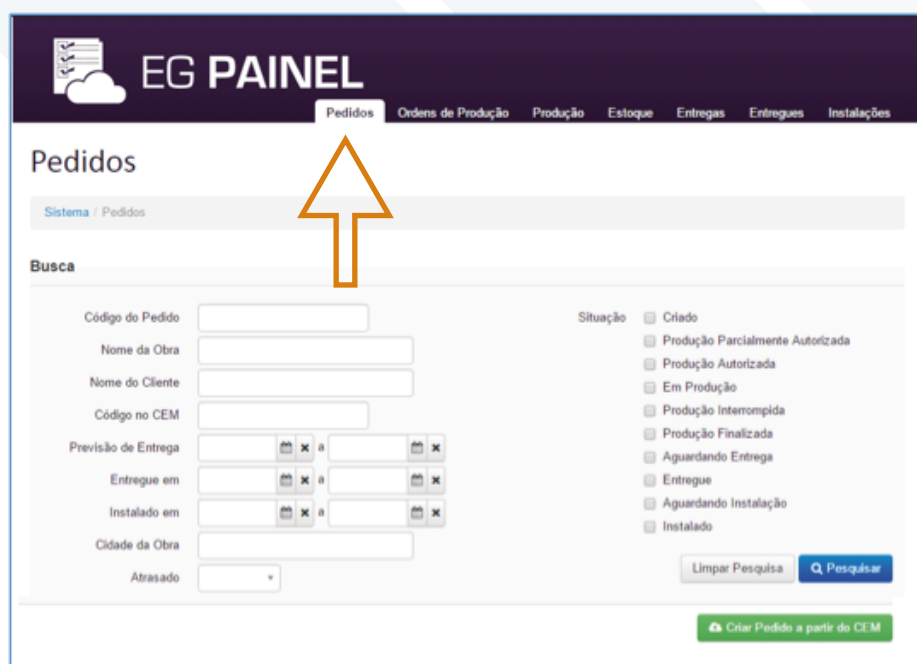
EG PAINEL

Pedidos | Ordens de Produção | Produção | Estoque | Entregas | Entregues | Instalações

Pedidos

Sistema / Pedidos

Busca

Código do Pedido

Nome da Obra

Nome do Cliente

Código no CEM

Previsão de Entrega a

Entregue em a

Instalado em a

Cidade da Obra

Atrasado

Situação
Criado
Produção Parcialmente Autorizada
Produção Autorizada
Em Produção
Produção Interrompida
Produção Finalizada
Aguardando Entrega
Entregue
Aguardando Instalação
Instalado

Limpar Pesquisa
Pesquisar

Criar Pedido a partir do CEM